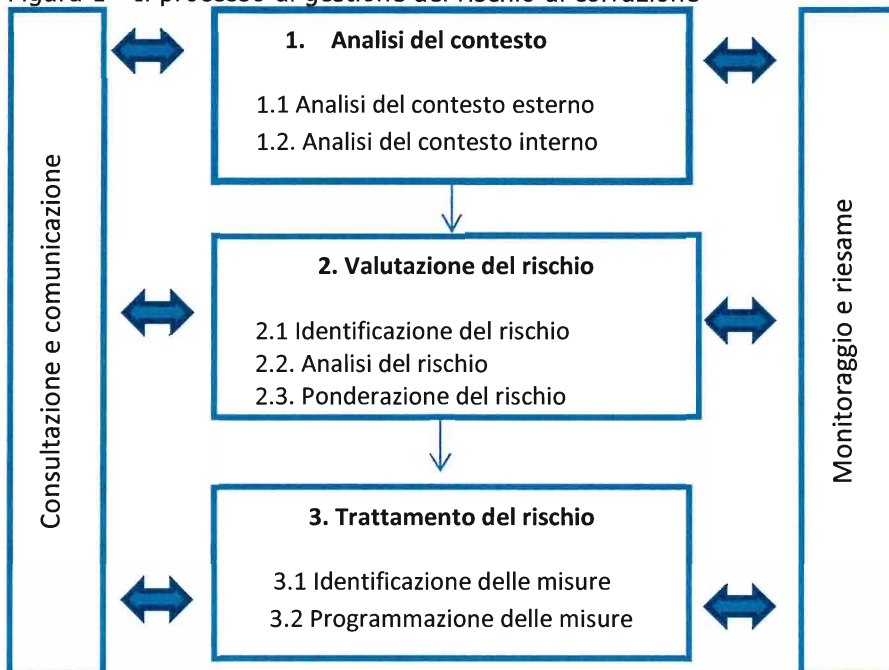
Figura 1 – Il processo di gestione del rischio di corruzione

Consultazione e comunicazione

1. Analisi del contesto

1.1 Analisi del contesto esterno
1.2. Analisi del contesto interno

2. Valutazione del rischio

2.1 Identificazione del rischio
2.2. Analisi del rischio
2.3. Ponderazione del rischio

3. Trattamento del rischio

3.1 Identificazione delle misure
3.2 Programmazione delle misure

Monitoraggio e riesame